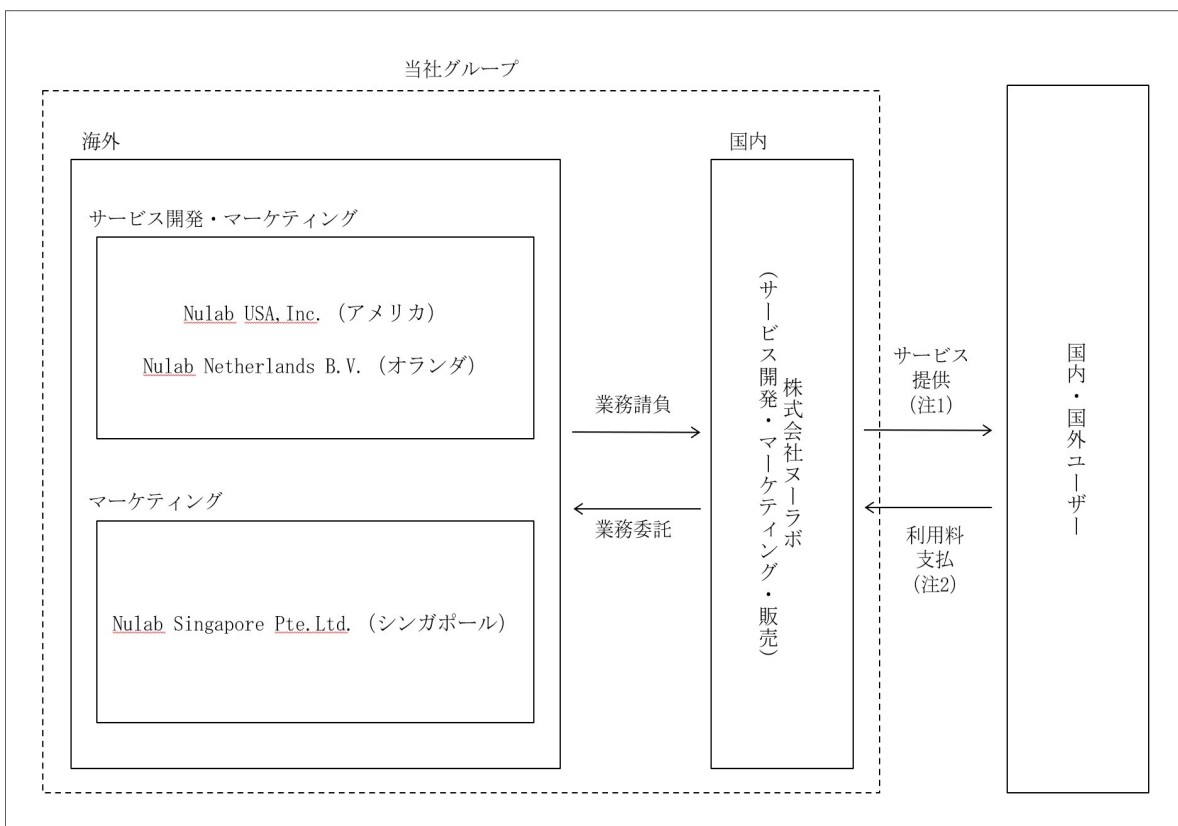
当社グループ

海外

サービス開発・マーケティング

Nulab USA,Inc.（アメリカ）

Nulab Netherlands B.V.（オランダ）

マーケティング

Nulab Singapore Pte.Ltd.（シンガポール）

業務請負

業務委託

国内

株式会社ヌーラボ
（サービス開発・マーケティング・販売）

サービス
提供
（注1）

利用料
支払
（注2）

国内・国外ユーザー